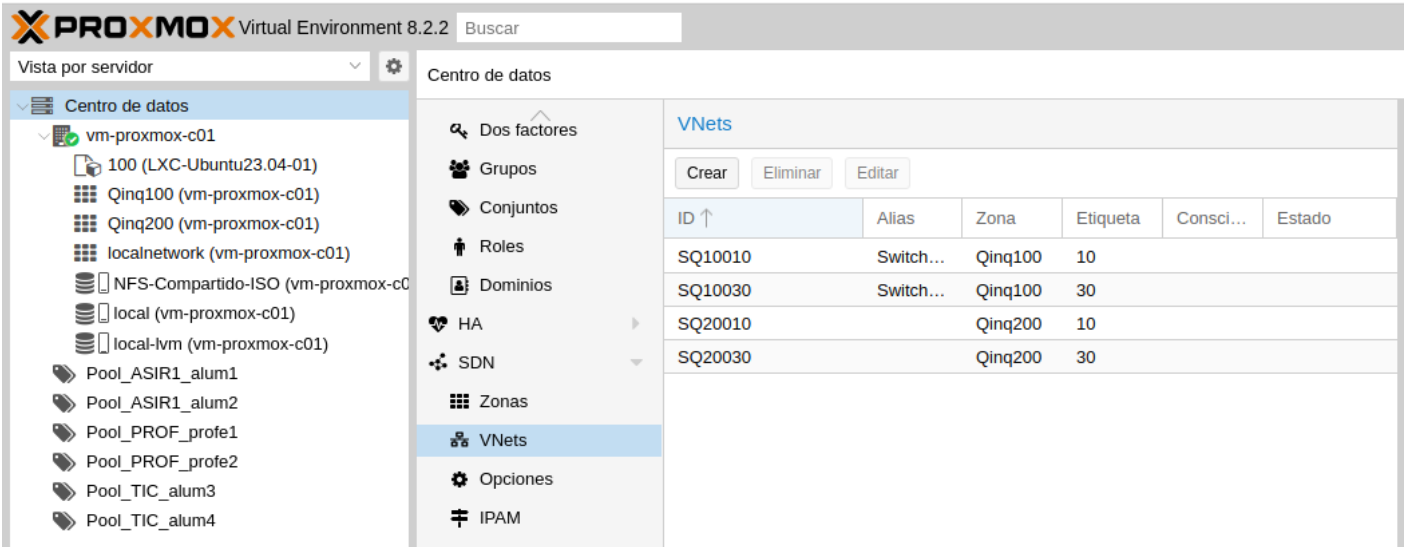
PROXMOX Virtual Environment 8.2.2 Buscar

Vista por servidor

Centro de datos
vm-proxmox-c01
100 (LXC-Ubuntu23.04-01)
Qinq100 (vm-proxmox-c01)
Qinq200 (vm-proxmox-c01)
localnetwork (vm-proxmox-c01)
NFS-Compartido-ISO (vm-proxmox-c0
local (vm-proxmox-c01)
local-lvm (vm-proxmox-c01)
Pool_ASIR1_alum1
Pool_ASIR1_alum2
Pool_PROF_profe1
Pool_PROF_profe2
Pool_TIC_alum3
Pool_TIC_alum4

Centro de datos

Dos factores
Grupos
Conjuntos
Roles
Dominios
HA
SDN
Zonas
VNets
Opciones
IPAM

VNets

Crear Eliminar Editar

| ID ↑ | Alias | Zona | Etiqueta | Consci… | Estado |
|---|---|---|---|---|---|
| SQ10010 | Switch… | Qinq100 | 10 | | |
| SQ10030 | Switch… | Qinq100 | 30 | | |
| SQ20010 | | Qinq200 | 10 | | |
| SQ20030 | | Qinq200 | 30 | | |